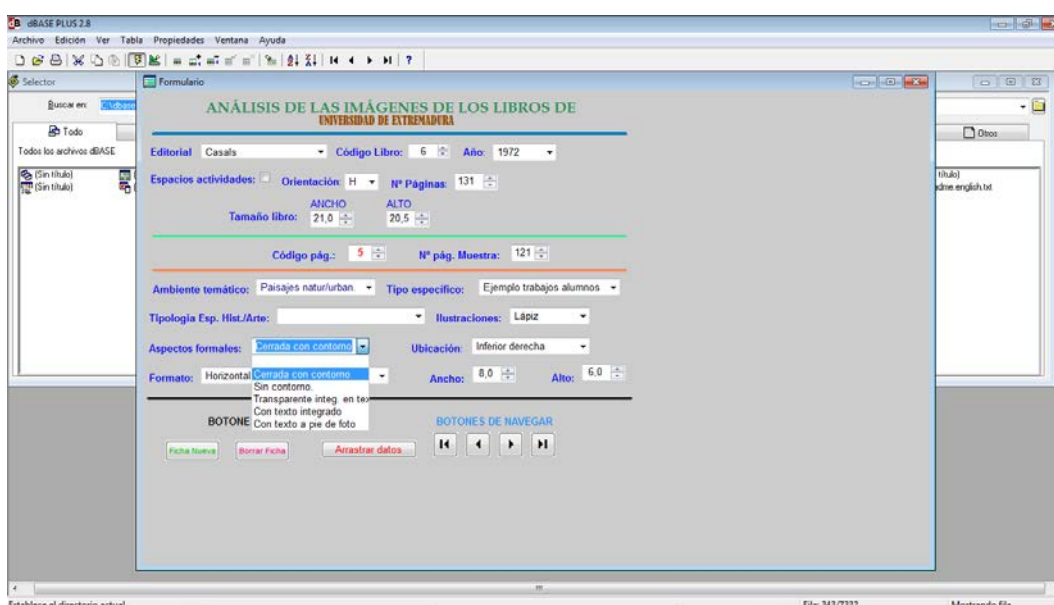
dBASE PLUS 2.8
Archivo Edición Ver Tabla Propiedades Ventana Ayuda

Selector
Buscar en: C:\dbase
Todo
Todos los archivos dBASE
(Sin título)
(Sin título)

Otros
título)
adme.english.txt

Formulario

ANÁLISIS DE LAS IMÁGENES DE LOS LIBROS DE
UNIVERSIDAD DE EXTREMADURA

Editorial Casals Código Libro: 6 Año: 1972

Espacios actividades: Orientación H Nº Páginas 131

ANCHO ALTO
Tamaño libro: 21,0 20,5

Código pág.: 5 Nº pág. Muestra: 121

Ambiente temático: Paisajes natur/urban. Tipo especifico: Ejemplo trabajos alumnos

Tipología Esp. Hist./Arte: Ilustraciones: Lápiz

Aspectos formales: Cerrada con contorno Ubicación Inferior derecha

Formato: Horizontal Cerrada con contorno
Sin contorno.
Transparente integ. en tex
Con texto integrado
Con texto a pie de foto
Ancho: 8,0 Alto: 6,0

BOTONE
BOTONES DE NAVEGAR

Ficha Nueva Borrar Ficha Arrastrar datos

Establece el directorio actual
Fila: 343/7332
Mostrando fila